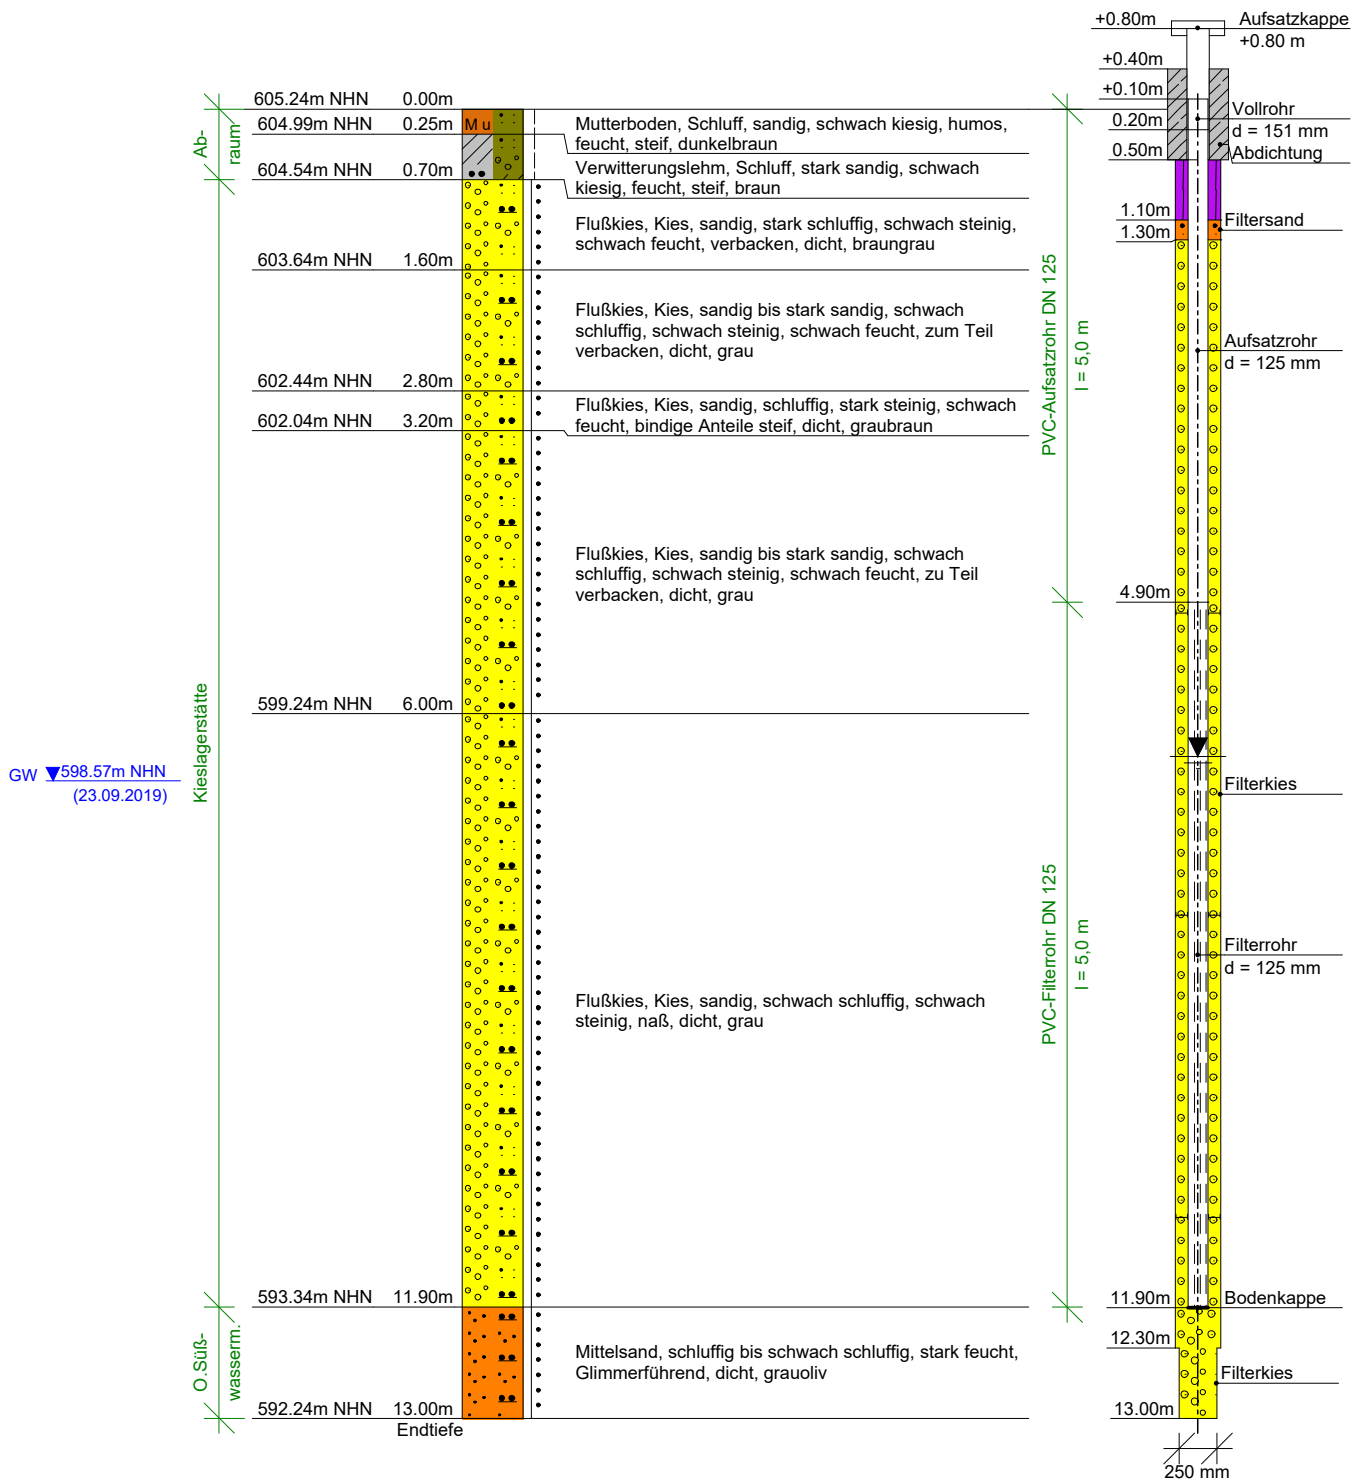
605.24m NHN 0.00m
604.99m NHN 0.25m
Mu
Mutterboden, Schluff, sandig, schwach kiesig, humos, feucht, steif, dunkelbraun
604.54m NHN 0.70m
Verwitterungslehm, Schluff, stark sandig, schwach kiesig, feucht, steif, braun
Flußkies, Kies, sandig, stark schluffig, schwach steinig, schwach feucht, verbacken, dicht, braungrau
603.64m NHN 1.60m
Flußkies, Kies, sandig bis stark sandig, schwach schluffig, schwach steinig, schwach feucht, zum Teil verbacken, dicht, grau
602.44m NHN 2.80m
Flußkies, Kies, sandig, schluffig, stark steinig, schwach feucht, bindige Anteile steif, dicht, graubraun
602.04m NHN 3.20m
Flußkies, Kies, sandig bis stark sandig, schwach schluffig, schwach steinig, schwach feucht, zu Teil verbacken, dicht, grau
599.24m NHN 6.00m
GW 598.57m NHN (23.09.2019)
Flußkies, Kies, sandig, schwach schluffig, schwach steinig, naß, dicht, grau
593.34m NHN 11.90m
Mittelsand, schluffig bis schwach schluffig, stark feucht, Glimmerführend, dicht, grauoliv
592.24m NHN 13.00m
Endtiefe
Ab-raum
Kieslagerstätte
O.Süß-wasserm.
PVC-Aufsatzrohr DN 125
l = 5,0 m
PVC-Filterrohr DN 125
l = 5,0 m
+0.80m
Aufsatzkappe +0.80 m
+0.40m
+0.10m
0.20m
0.50m
Vollrohr d = 151 mm
Abdichtung
1.10m
1.30m
Filtersand
Aufsatzrohr d = 125 mm
4.90m
Filterkies
Filterrohr d = 125 mm
11.90m
Bodenkappe
12.30m
Filterkies
13.00m
250 mm